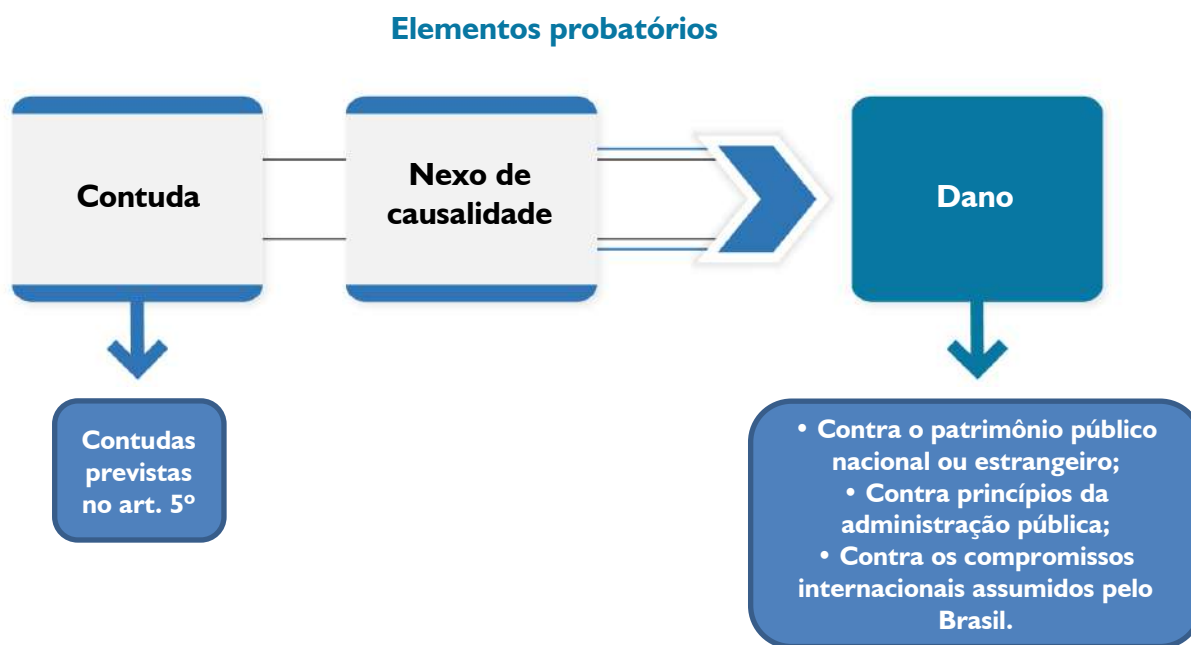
Elementos probatórios

Contuda

Nexo de causalidade

Dano

Contudas previstas no art. 5º

• Contra o patrimônio público nacional ou estrangeiro;
• Contra princípios da administração pública;
• Contra os compromissos internacionais assumidos pelo Brasil.